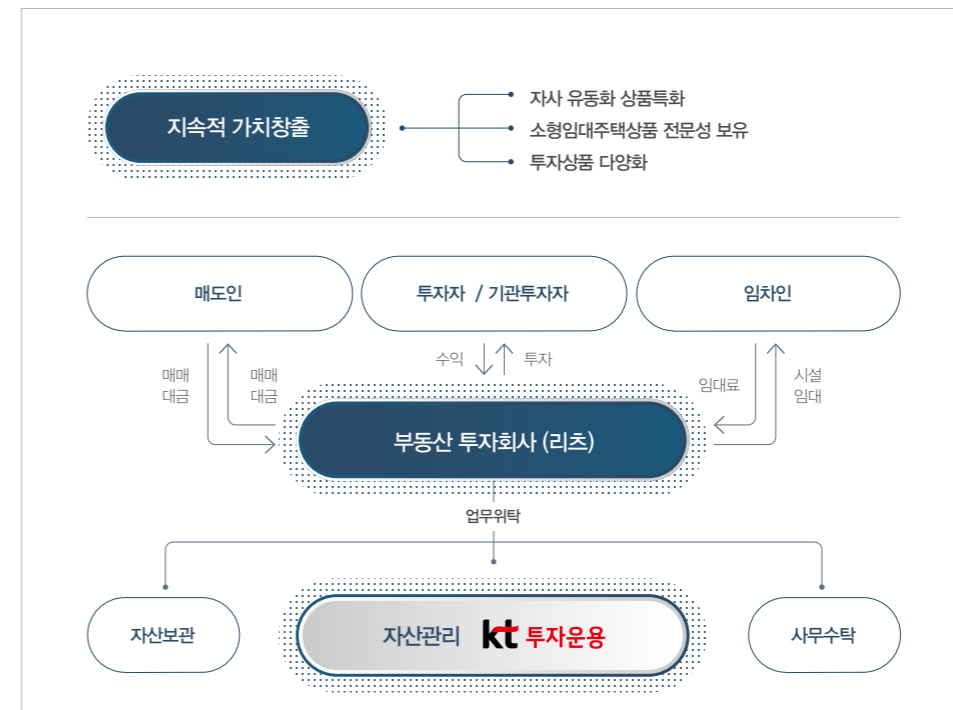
지속적 가치창출

자사 유동화 상품특화
소형임대주택상품 전문성 보유
투자상품 다양화

매도인

투자자 / 기관투자자

임차인

매매
대금

매매
대금

수익

투자

임대료

시설
임대

부동산 투자회사 (리츠)

업무위탁

자산보관

자산관리 kt 투자운용

사무수탁